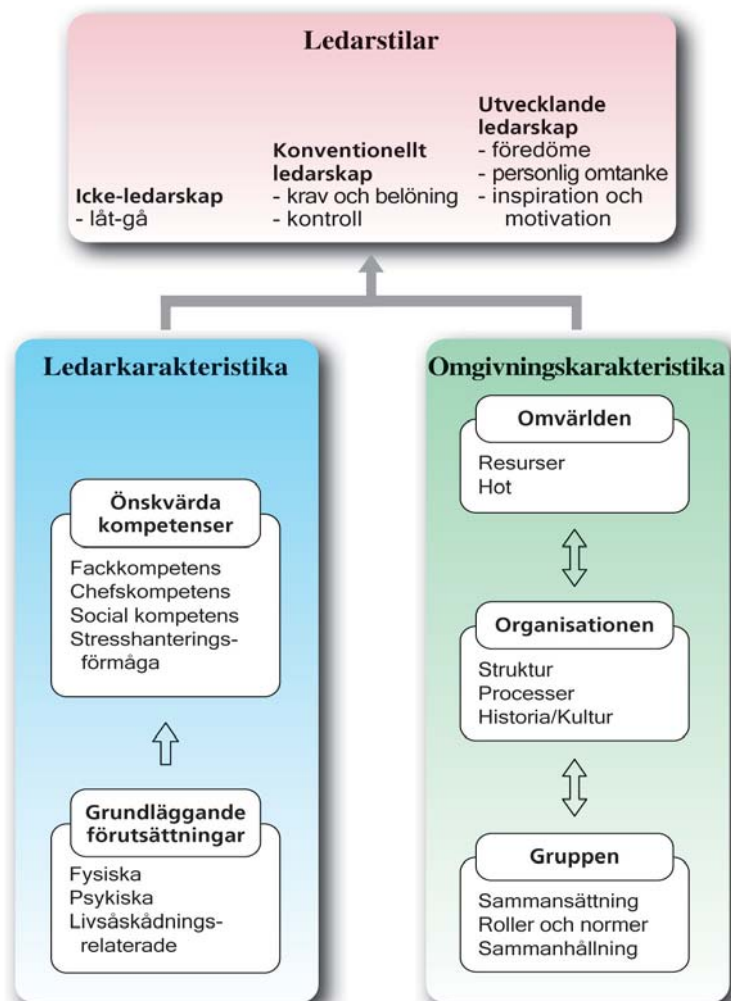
Ledarstilar

Icke-ledarskap
- låt-gå

Konventionellt ledarskap
- krav och belöning
- kontroll

Utvecklande ledarskap
- föredöme
- personlig omtanke
- inspiration och motivation

Ledarkarakteristika

Önskvärda kompetenser

Fackkompetens
Chefskompetens
Social kompetens
Stresshanteringsförmåga

Grundläggande förutsättningar

Fysiska
Psykiska
Livsåskådningsrelaterade

Omgivningskarakteristika

Omvärlden

Resurser
Hot

Organisationen

Struktur
Processer
Historia/Kultur

Gruppen

Sammansättning
Roller och normer
Sammanhållning